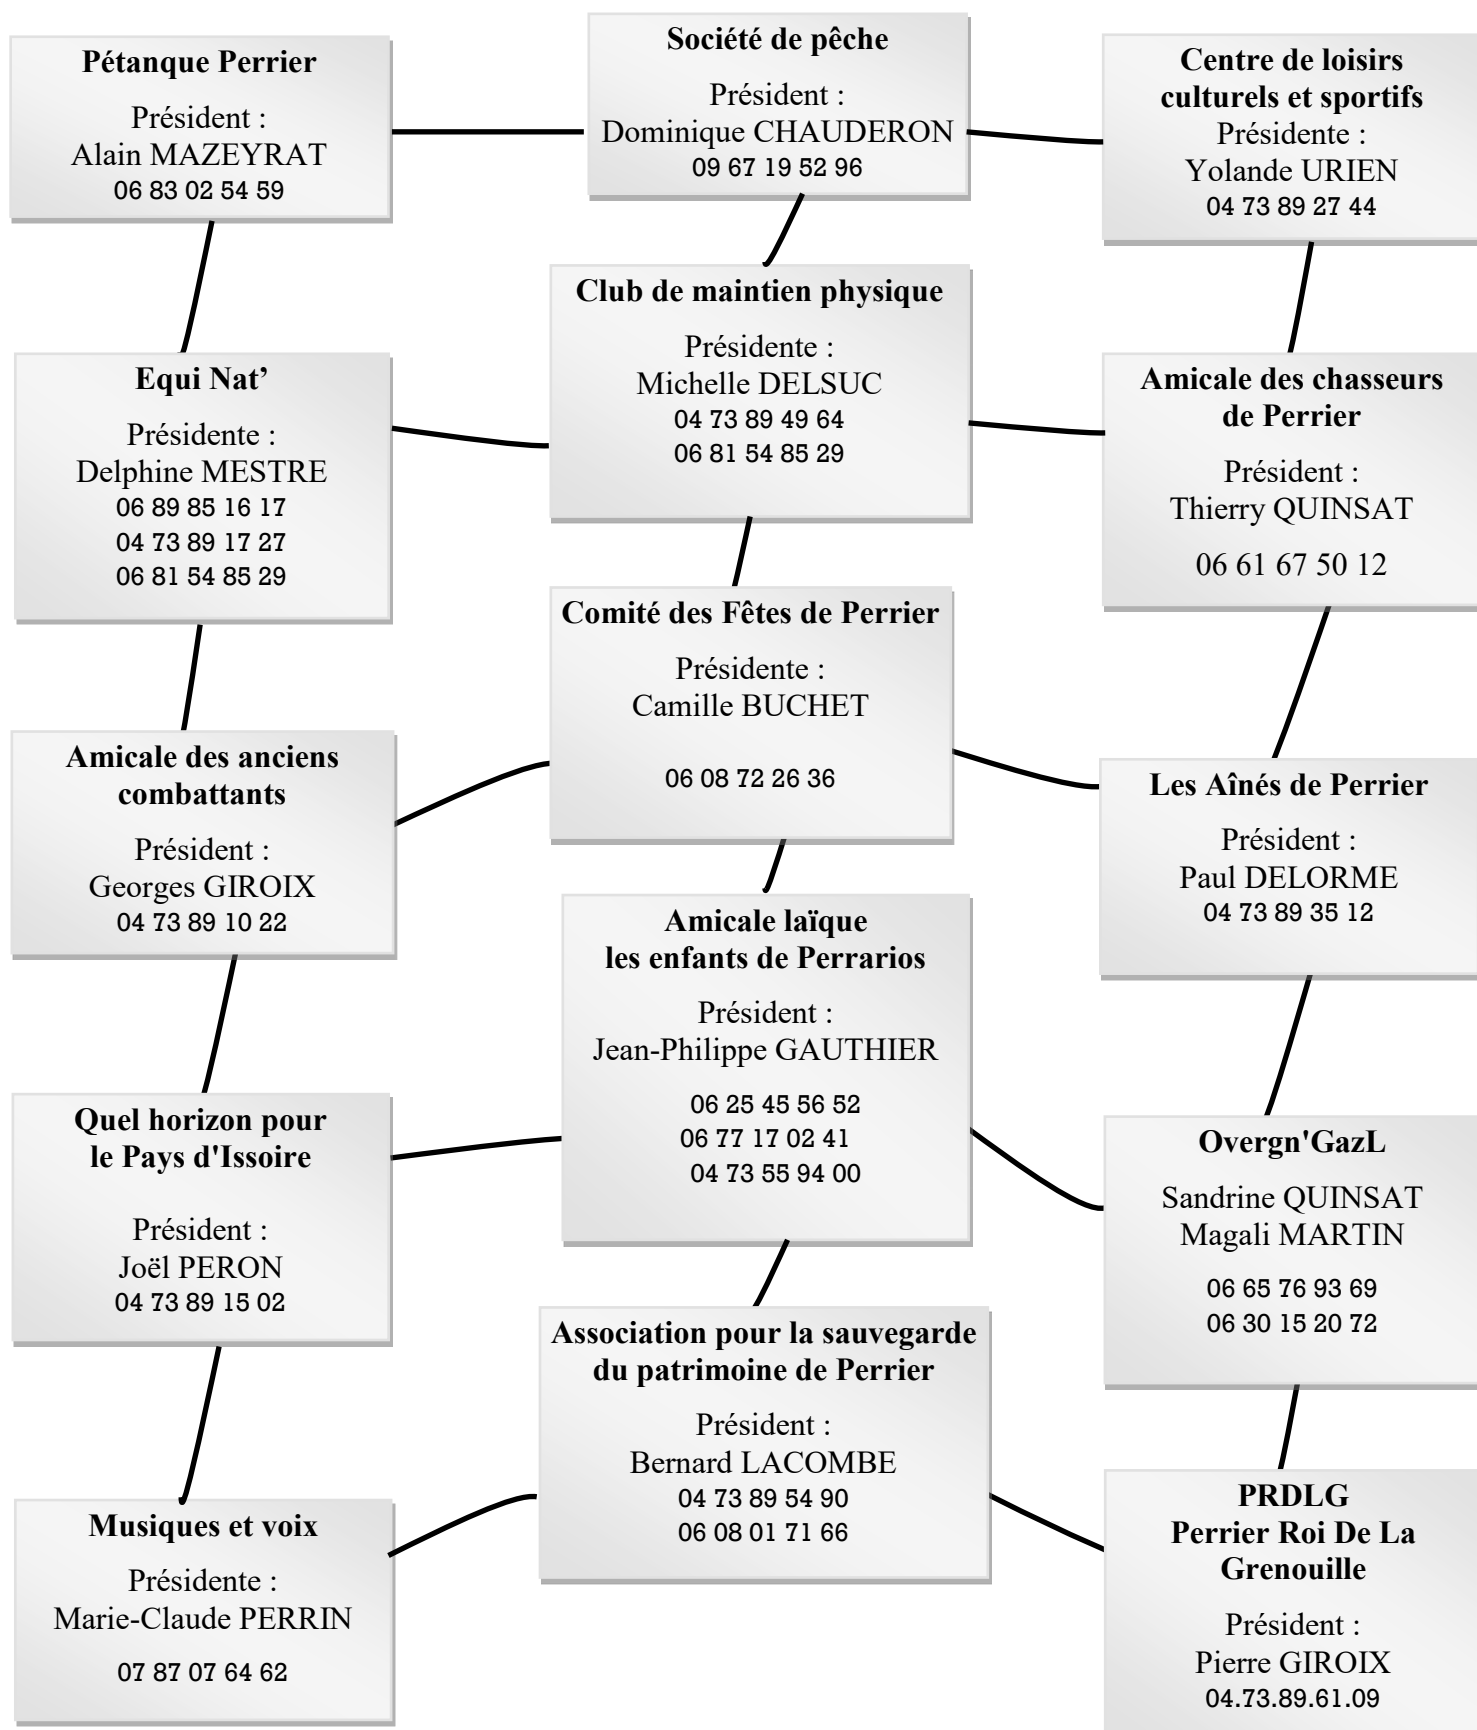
Pétanque Perrier
Président :
Alain MAZEYRAT
06 83 02 54 59

Société de pêche
Président :
Dominique CHAUDERON
09 67 19 52 96

Centre de loisirs culturels et sportifs
Présidente :
Yolande URIEN
04 73 89 27 44

Equi Nat'
Présidente :
Delphine MESTRE
06 89 85 16 17
04 73 89 17 27
06 81 54 85 29

Club de maintien physique
Présidente :
Michelle DELSUC
04 73 89 49 64
06 81 54 85 29

Amicale des chasseurs de Perrier
Président :
Thierry QUINSAT
06 61 67 50 12

Amicale des anciens combattants
Président :
Georges GIROIX
04 73 89 10 22

Comité des Fêtes de Perrier
Présidente :
Camille BUCHET
06 08 72 26 36

Les Aînés de Perrier
Président :
Paul DELORME
04 73 89 35 12

Quel horizon pour le Pays d'Issoire
Président :
Joël PERON
04 73 89 15 02

Amicale laïque les enfants de Perrarios
Président :
Jean-Philippe GAUTHIER
06 25 45 56 52
06 77 17 02 41
04 73 55 94 00

Overgn'GazL
Sandrine QUINSAT
Magali MARTIN
06 65 76 93 69
06 30 15 20 72

Musiques et voix
Présidente :
Marie-Claude PERRIN
07 87 07 64 62

Association pour la sauvegarde du patrimoine de Perrier
Président :
Bernard LACOMBE
04 73 89 54 90
06 08 01 71 66

PRDLG
Perrier Roi De La Grenouille
Président :
Pierre GIROIX
04.73.89.61.09